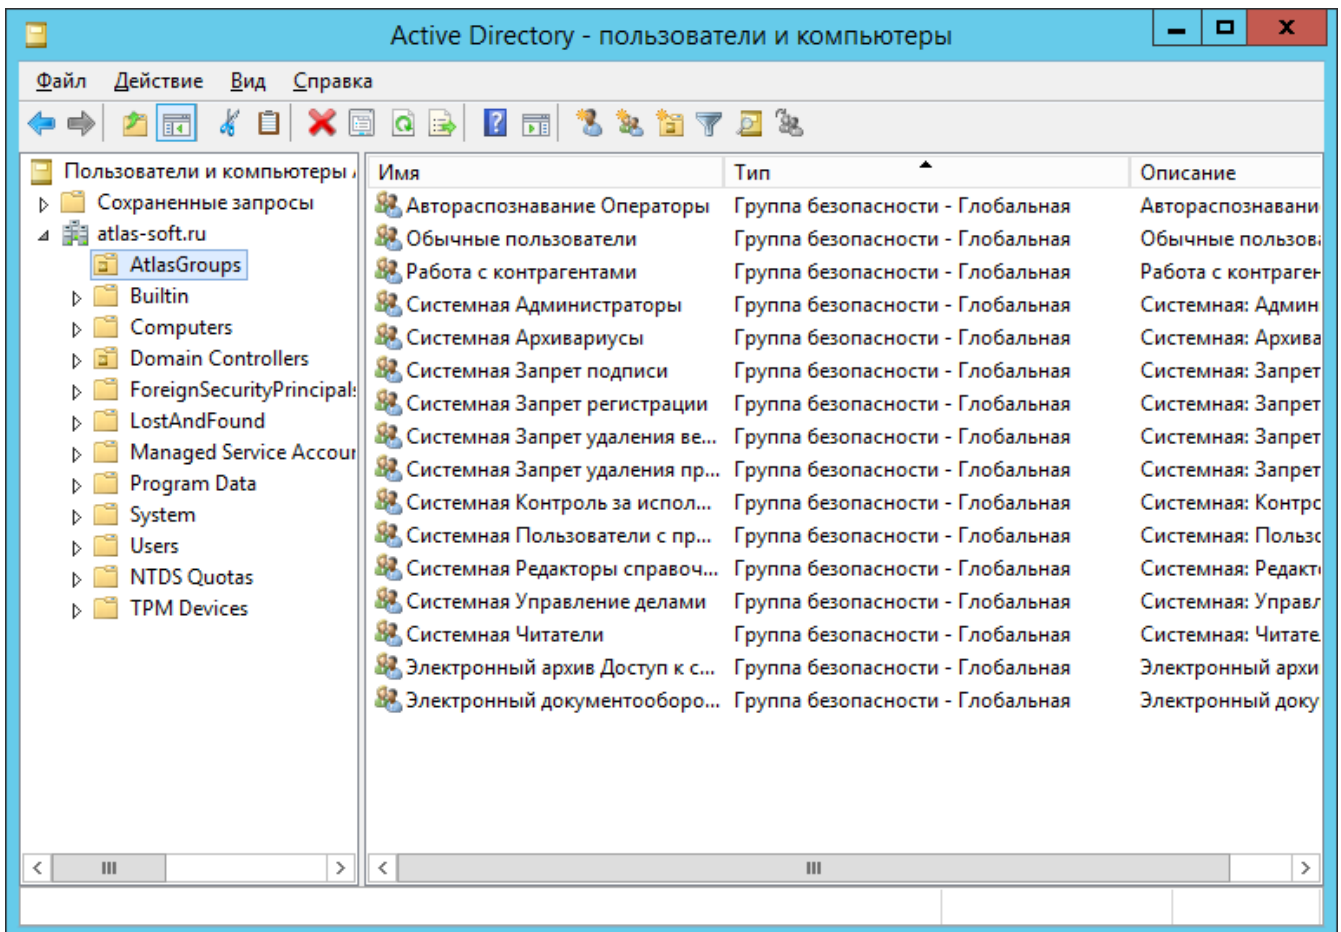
Active Directory - пользователи и компьютеры

Файл Действие Вид Справка

Пользователи и компьютеры
Сохраненные запросы
atlas-soft.ru
AtlasGroups
Builtin
Computers
Domain Controllers
ForeignSecurityPrincipal
LostAndFound
Managed Service Accou
Program Data
System
Users
NTDS Quotas
TPM Devices

| Имя | Тип | Описание |
|---|---|---|
| Автораспознавание Операторы | Группа безопасности - Глобальная | Автораспознавани |
| Обычные пользователи | Группа безопасности - Глобальная | Обычные пользова |
| Работа с контрагентами | Группа безопасности - Глобальная | Работа с контраген |
| Системная Администраторы | Группа безопасности - Глобальная | Системная: Админ |
| Системная Архивариусы | Группа безопасности - Глобальная | Системная: Архива |
| Системная Запрет подписи | Группа безопасности - Глобальная | Системная: Запрет |
| Системная Запрет регистрации | Группа безопасности - Глобальная | Системная: Запрет |
| Системная Запрет удаления ве... | Группа безопасности - Глобальная | Системная: Запрет |
| Системная Запрет удаления пр... | Группа безопасности - Глобальная | Системная: Запрет |
| Системная Контроль за испол... | Группа безопасности - Глобальная | Системная: Контрс |
| Системная Пользователи с пр... | Группа безопасности - Глобальная | Системная: Польз |
| Системная Редакторы справоч... | Группа безопасности - Глобальная | Системная: Редакт |
| Системная Управление делами | Группа безопасности - Глобальная | Системная: Управл |
| Системная Читатели | Группа безопасности - Глобальная | Системная: Читате |
| Электронный архив Доступ к с... | Группа безопасности - Глобальная | Электронный архи |
| Электронный документооборо... | Группа безопасности - Глобальная | Электронный доку |